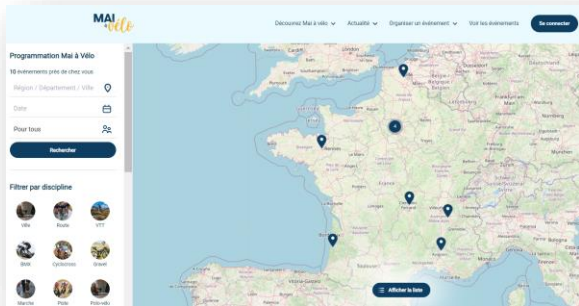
MAI à vélo

Découvrez Mai à vélo Actualités Organiser un événement Voir les événements Se connecter

Programmation Mai à Vélo

10 événements près de chez vous

Région / Département / Ville

Date

Pour tous

Rechercher

Filtrer par discipline

Ville Route VTT

BMX Cyclotour Gravel

Marche Piste Polo-vélo

4

Afficher la liste